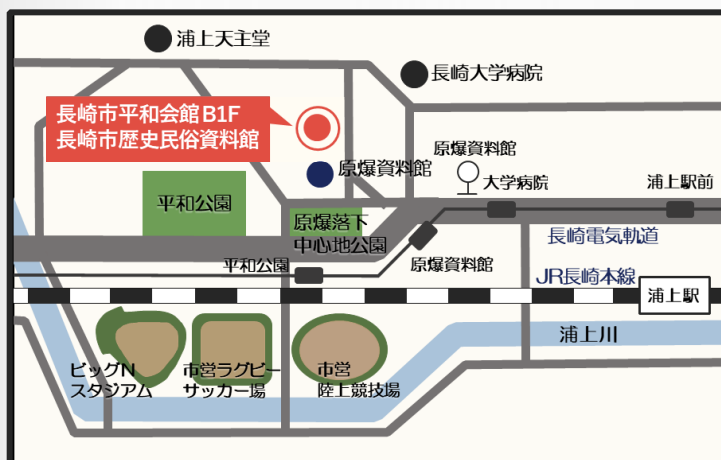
浦上天主堂

長崎大学病院

長崎市平和会館 B1F
長崎市歴史民俗資料館

原爆資料館

原爆資料館

大学病院

浦上駅前

平和公園

原爆落下
中心地公園

長崎電気軌道

平和公園

原爆資料館

JR長崎本線

浦上駅

浦上川

ビッグN
スタジアム

市営ラグビー
サッカー場

市営
陸上競技場